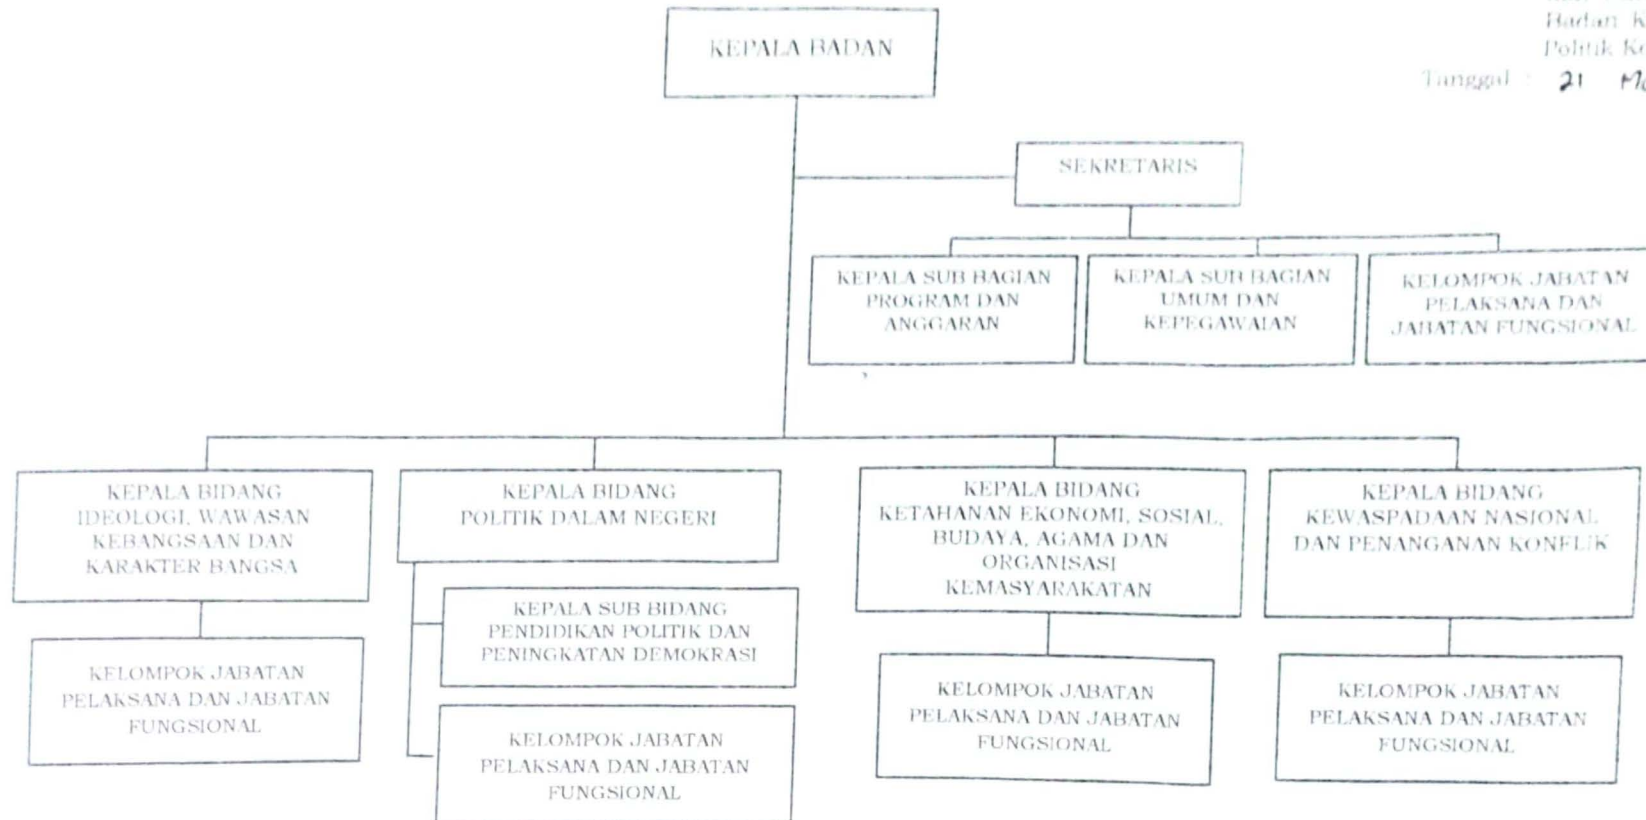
Badan K
Politik Ke
Tanggal : 21 M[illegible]

KEPALA BADAN

SEKRETARIS

KEPALA SUB BAGIAN PROGRAM DAN ANGGARAN

KEPALA SUB BAGIAN UMUM DAN KEPEGAWAIAN

KELOMPOK JABATAN PELAKSANA DAN JABATAN FUNGSIONAL

KEPALA BIDANG IDEOLOGI, WAWASAN KEBANGSAAN DAN KARAKTER BANGSA

KELOMPOK JABATAN PELAKSANA DAN JABATAN FUNGSIONAL

KEPALA BIDANG POLITIK DALAM NEGERI

KEPALA SUB BIDANG PENDIDIKAN POLITIK DAN PENINGKATAN DEMOKRASI

KELOMPOK JABATAN PELAKSANA DAN JABATAN FUNGSIONAL

KEPALA BIDANG KETAHANAN EKONOMI, SOSIAL, BUDAYA, AGAMA DAN ORGANISASI KEMASYARAKATAN

KELOMPOK JABATAN PELAKSANA DAN JABATAN FUNGSIONAL

KEPALA BIDANG KEWASPADAAN NASIONAL DAN PENANGANAN KONFLIK

KELOMPOK JABATAN PELAKSANA DAN JABATAN FUNGSIONAL